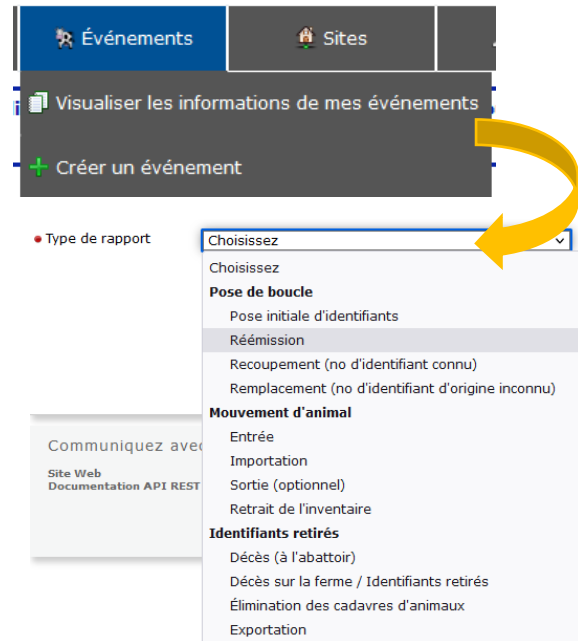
Événements

Sites

Visualiser les informations de mes événements

Créer un événement

Type de rapport

Choisissez

Choisissez
Pose de boucle
Pose initiale d'identifiants
Réémission
Recoupement (no d'identifiant connu)
Remplacement (no d'identifiant d'origine inconnu)
Mouvement d'animal
Entrée
Importation
Sortie (optionnel)
Retrait de l'inventaire
Identifiants retirés
Décès (à l'abattoir)
Décès sur la ferme / Identifiants retirés
Élimination des cadavres d'animaux
Exportation

Communiquez avec
Site Web
Documentation API REST